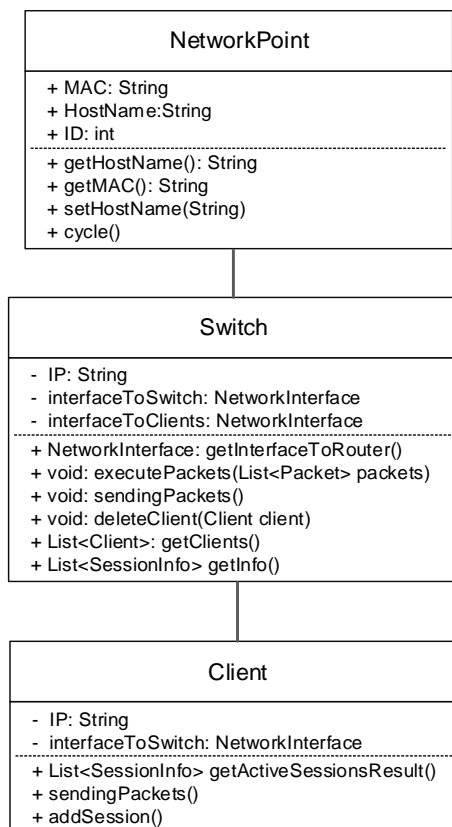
NetworkPoint

+ MAC: String
+ HostName:String
+ ID: int

+ getHostName(): String
+ getMAC(): String
+ setHostName(String)
+ cycle()

Switch

- IP: String
- interfaceToSwitch: NetworkInterface
- interfaceToClients: NetworkInterface

+ NetworkInterface: getInterfaceToRouter()
+ void: executePackets(List<Packet> packets)
+ void: sendingPackets()
+ void: deleteClient(Client client)
+ List<Client>: getClients()
+ List<SessionInfo> getInfo()

Client

- IP: String
- interfaceToSwitch: NetworkInterface

+ List<SessionInfo> getActiveSessionsResult()
+ sendingPackets()
+ addSession()